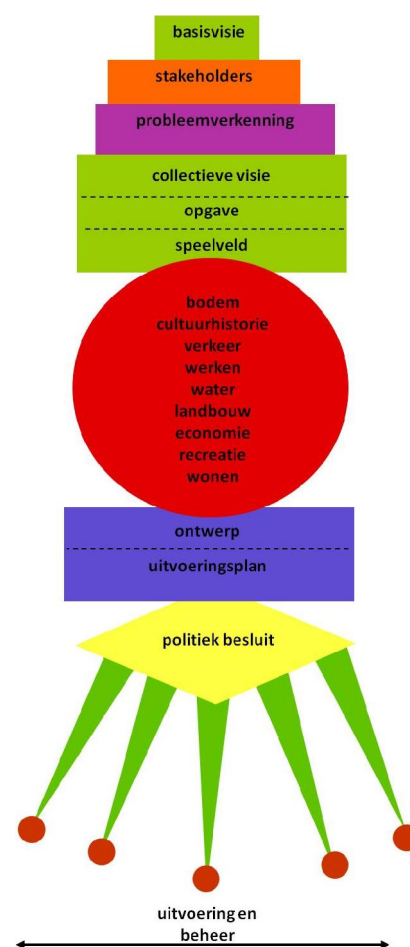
basisvisie

stakeholders

probleemverkenning

collectieve visie

opgave

speelveld

bodem
cultuurhistorie
verkeer
werken
water
landbouw
economie
recreatie
wonen

ontwerp

uitvoeringsplan

politiek besluit

uitvoering en
beheer